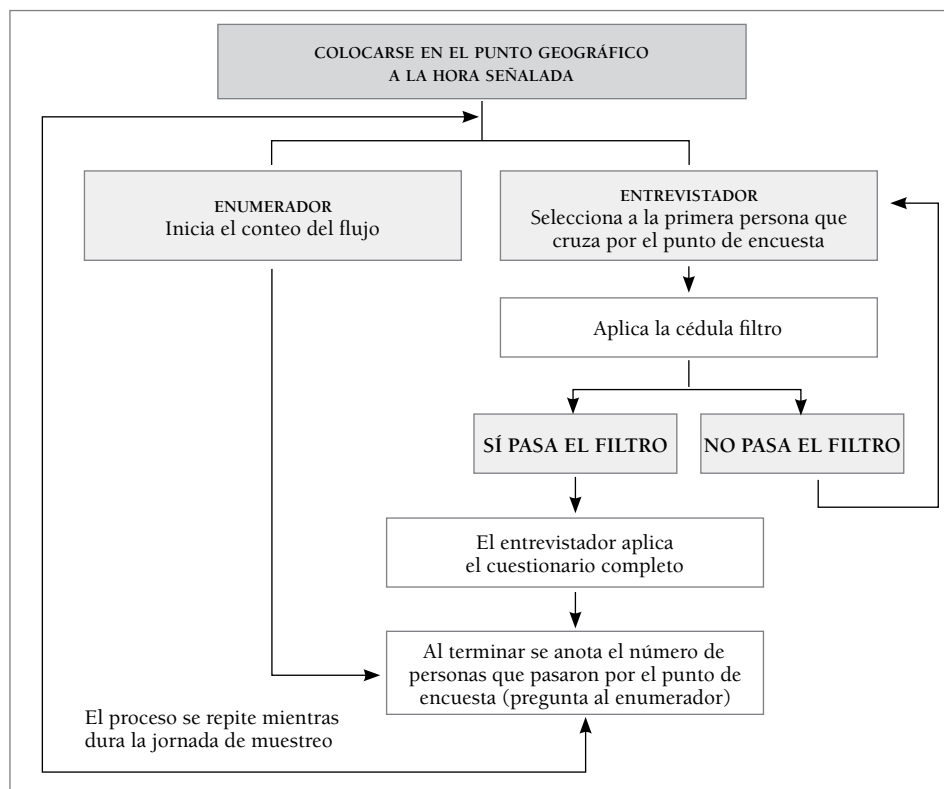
COLOCARSE EN EL PUNTO GEOGRÁFICO A LA HORA SEÑALADA

ENUMERADOR
Inicia el conteo del flujo

ENTREVISTADOR
Selecciona a la primera persona que cruza por el punto de encuesta

Aplica la cédula filtro

SÍ PASA EL FILTRO

NO PASA EL FILTRO

El entrevistador aplica el cuestionario completo

Al terminar se anota el número de personas que pasaron por el punto de encuesta (pregunta al enumerador)

El proceso se repite mientras dura la jornada de muestreo